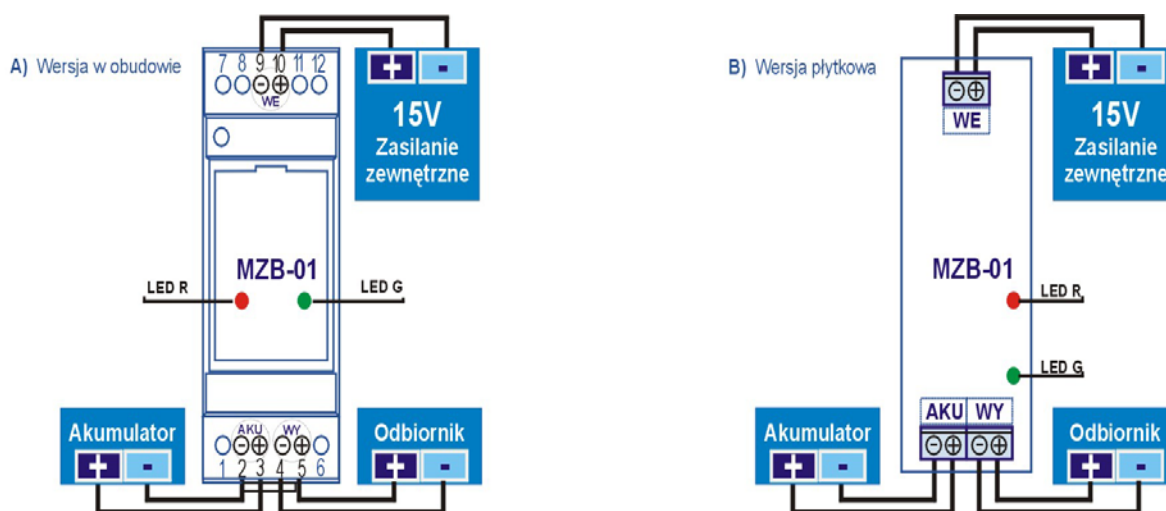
A) Wersja w obudowie

7 8 9 10 11 12
⊖⊕
WE

+ -
15V
Zasilanie zewnętrzne

MZB-01
LED R
LED G

AKU WY
⊖⊕ ⊖⊕
1 2 3 4 5 6

Akumulator
+ -

Odbiornik
+ -

B) Wersja płytkowa

⊖⊕
WE

+ -
15V
Zasilanie zewnętrzne

MZB-01
LED R
LED G

AKU WY
⊖⊕ ⊖⊕

Akumulator
+ -

Odbiornik
+ -